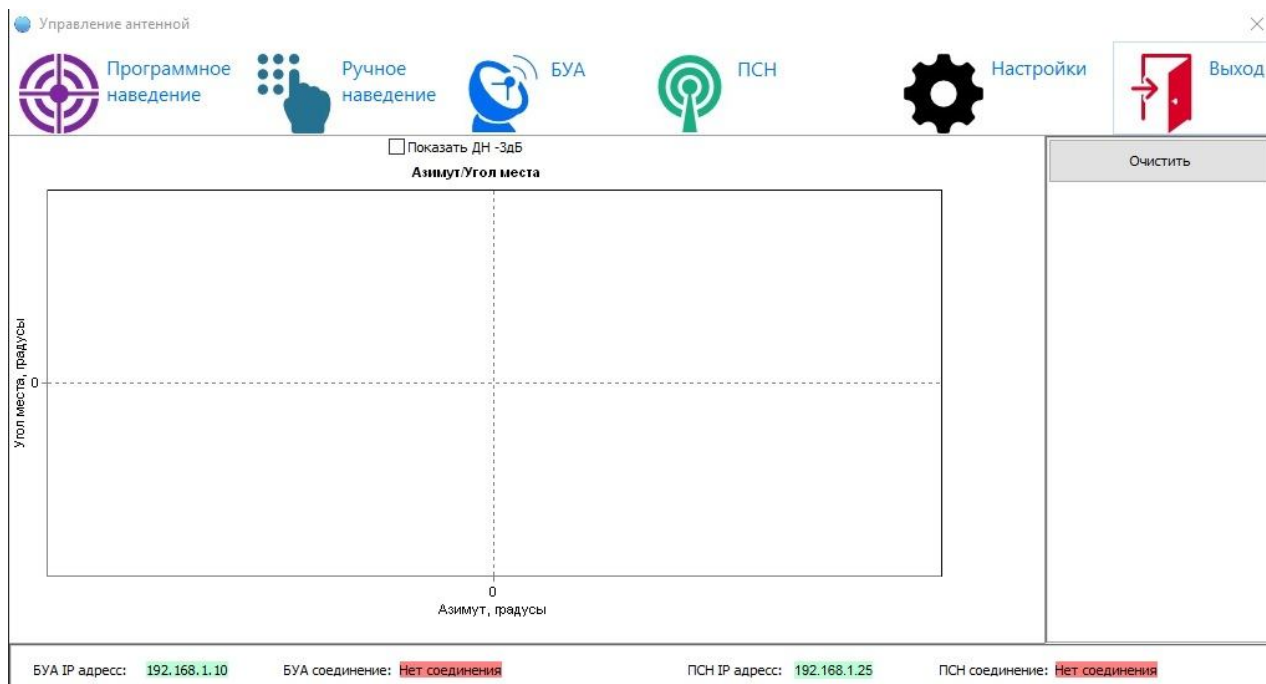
Управление антенной

×

Программное наведение

Ручное наведение

БУА

ПСН

Настройки

Выход

Показать ДН -3дБ

Азимут/Угол места

Очистить

Угол места, градусы

0

0

Азимут, градусы

БУА IP адресс: 192.168.1.10

БУА соединение: Нет соединения

ПСН IP адресс: 192.168.1.25

ПСН соединение: Нет соединения